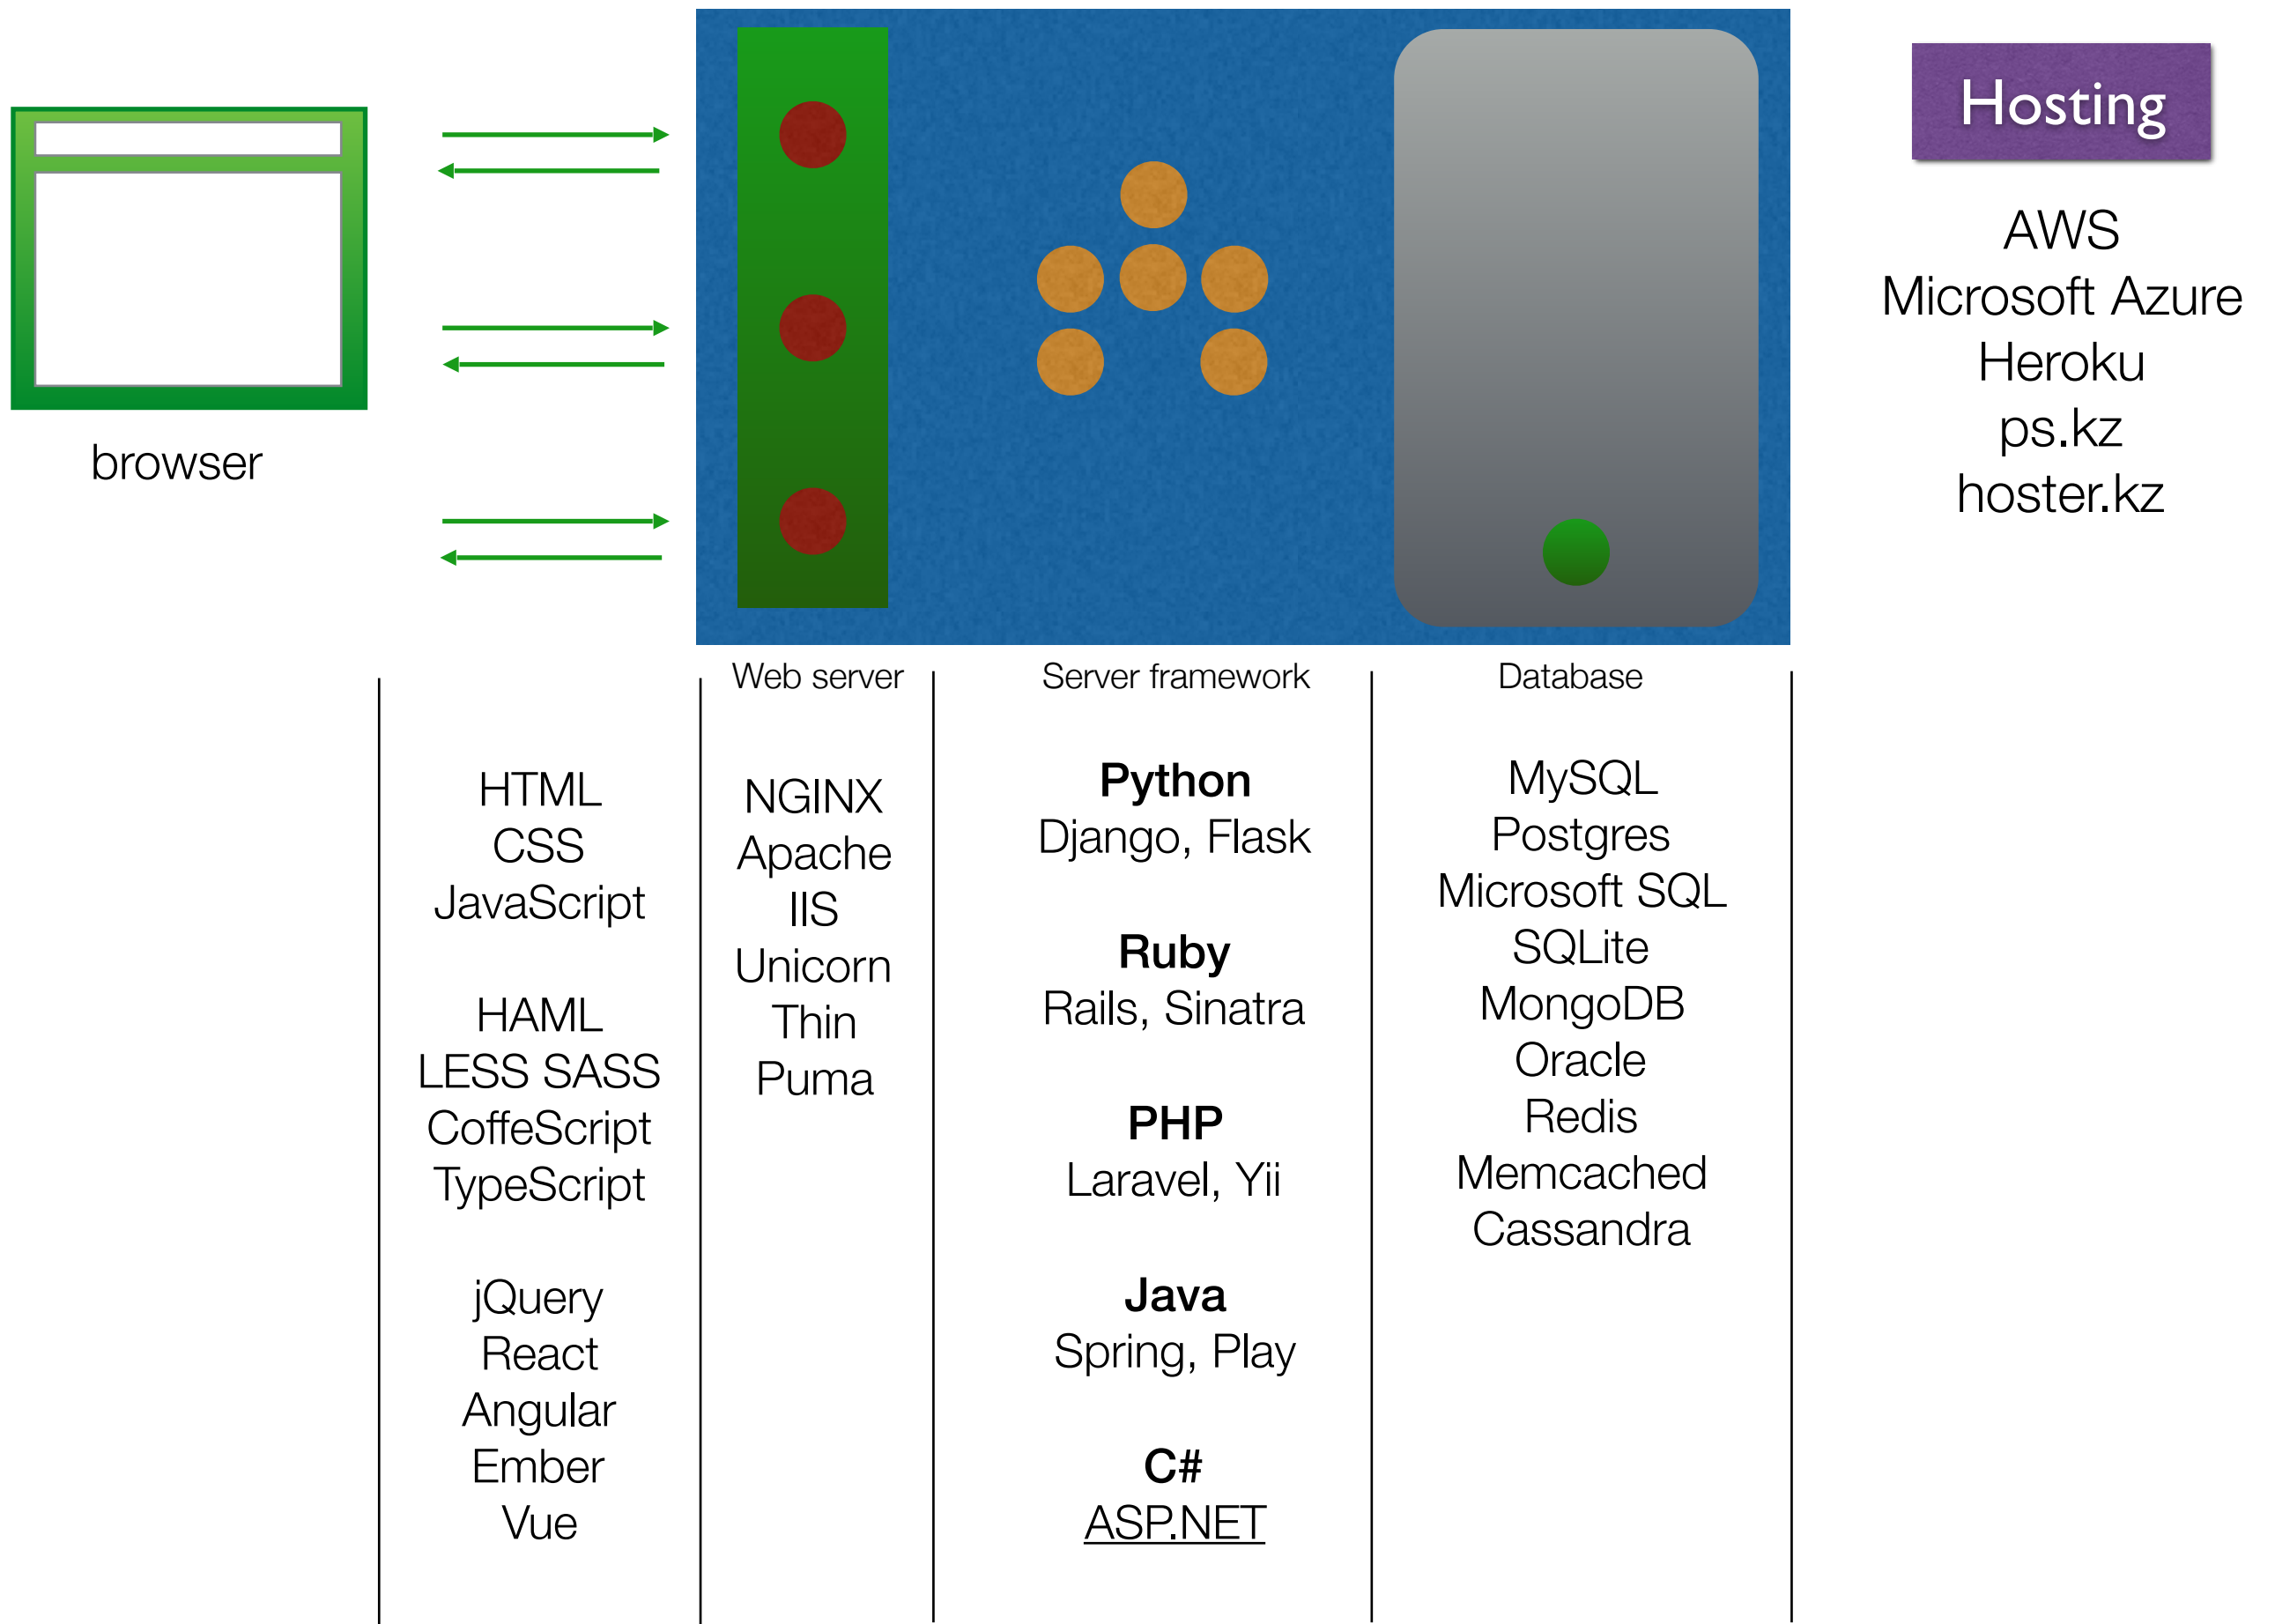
browser

Hosting

AWS
Microsoft Azure
Heroku
ps.kz
hoster.kz

Web server

Server framework

Database

HTML
CSS
JavaScript

HAML
LESS SASS
CoffeScript
TypeScript

jQuery
React
Angular
Ember
Vue

NGINX
Apache
IIS
Unicorn
Thin
Puma

**Python**
Django, Flask

**Ruby**
Rails, Sinatra

**PHP**
Laravel, Yii

**Java**
Spring, Play

**C#**
ASP.NET

MySQL
Postgres
Microsoft SQL
SQLite
MongoDB
Oracle
Redis
Memcached
Cassandra